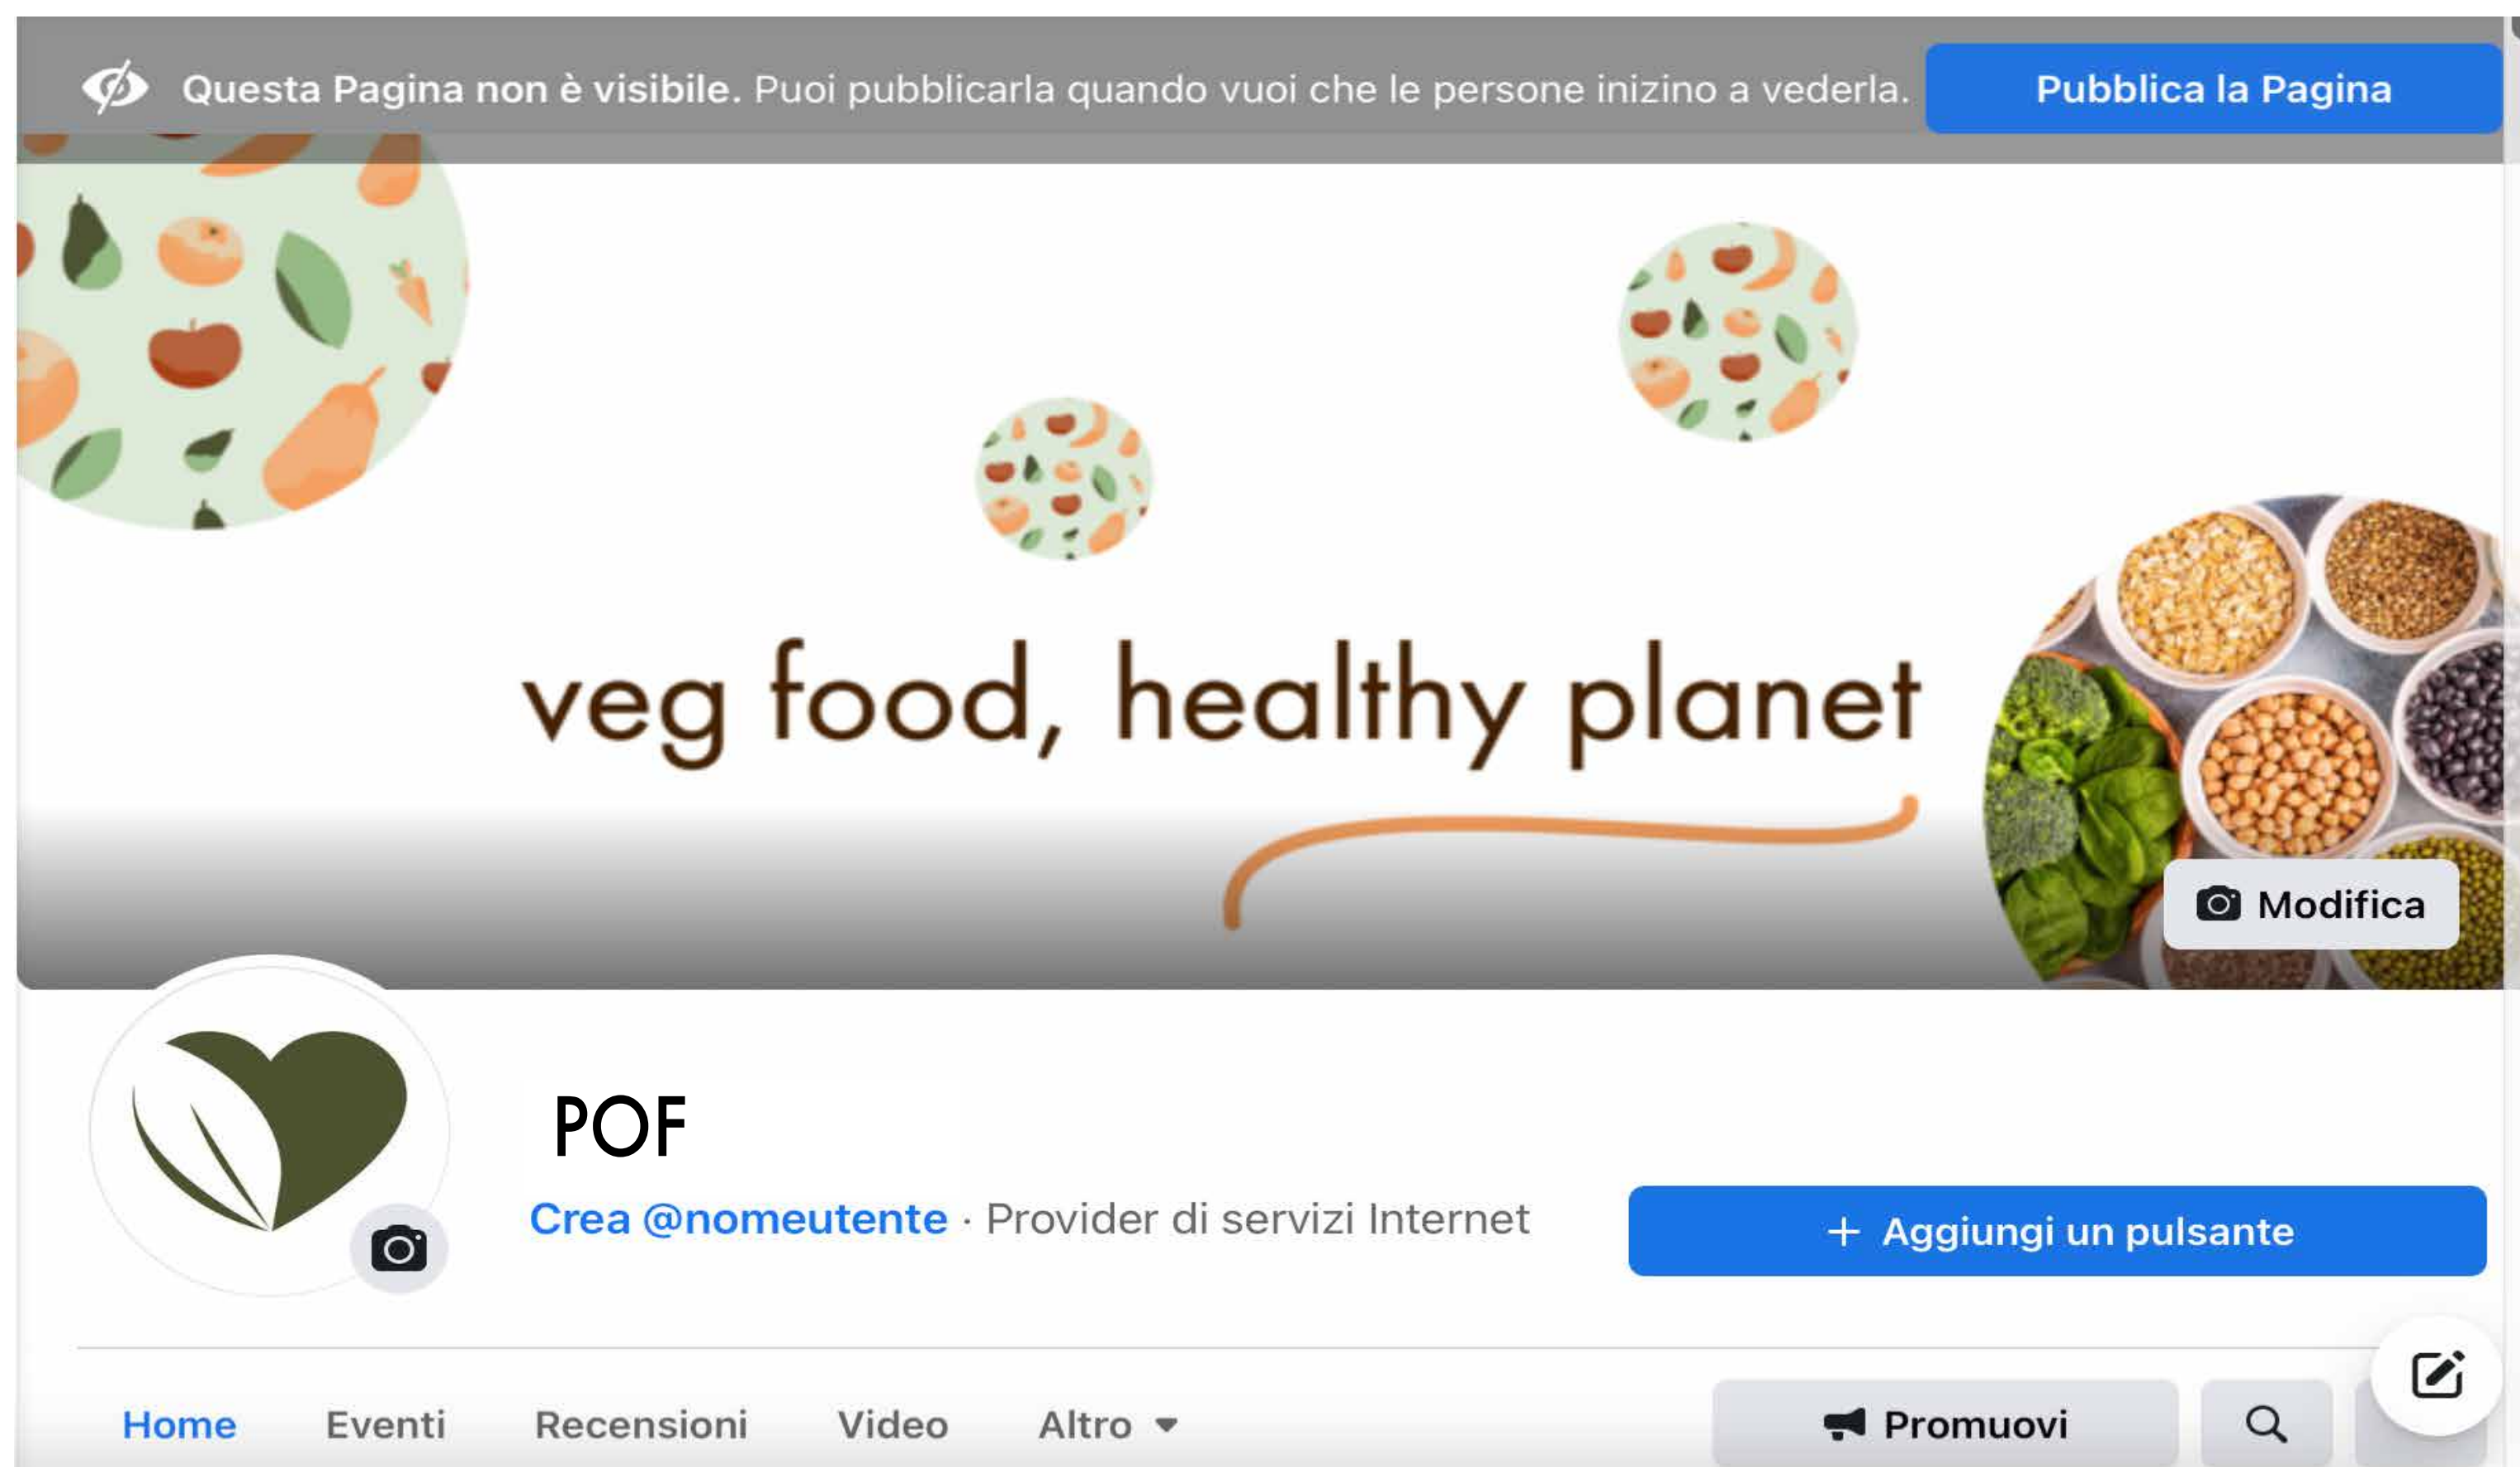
Questa Pagina non è visibile. Puoi pubblicarla quando vuoi che le persone inizino a vederla.

Pubblica la Pagina

veg food, healthy planet

Modifica

POF

Crea @nomeutente · Provider di servizi Internet

+ Aggiungi un pulsante

Home Eventi Recensioni Video Altro

Promuovi